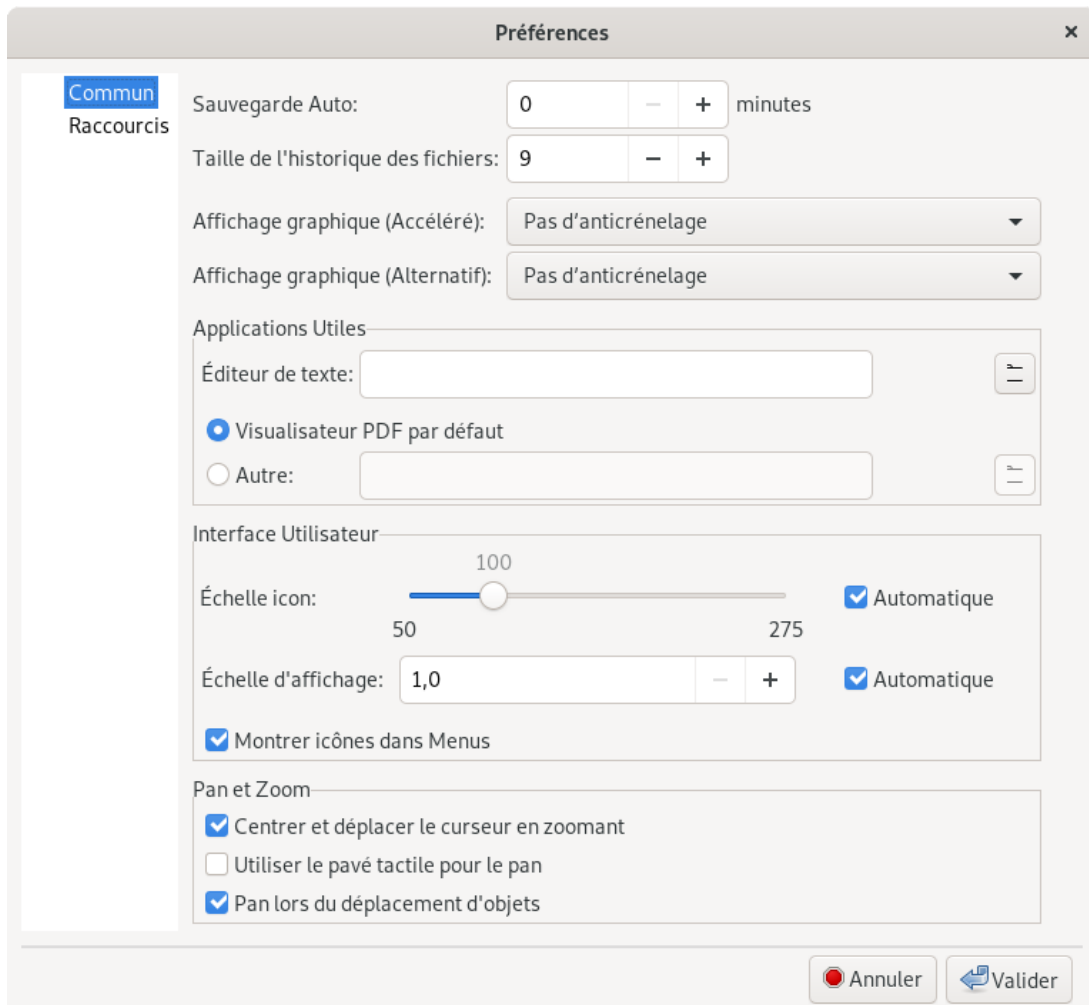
Préférences ×

Commun
Raccourcis

Sauvegarde Auto: 0 − + minutes

Taille de l'historique des fichiers: 9 − +

Affichage graphique (Accéléré): Pas d’anticrénelage

Affichage graphique (Alternatif): Pas d’anticrénelage

Applications Utiles

Éditeur de texte:

Visualisateur PDF par défaut

Autre:

Interface Utilisateur

100

Échelle icon:

Automatique

50

275

Échelle d'affichage: 1,0 − +

Automatique

Montrer icônes dans Menus

Pan et Zoom

Centrer et déplacer le curseur en zoomant

Utiliser le pavé tactile pour le pan

Pan lors du déplacement d'objets

Annuler

Valider